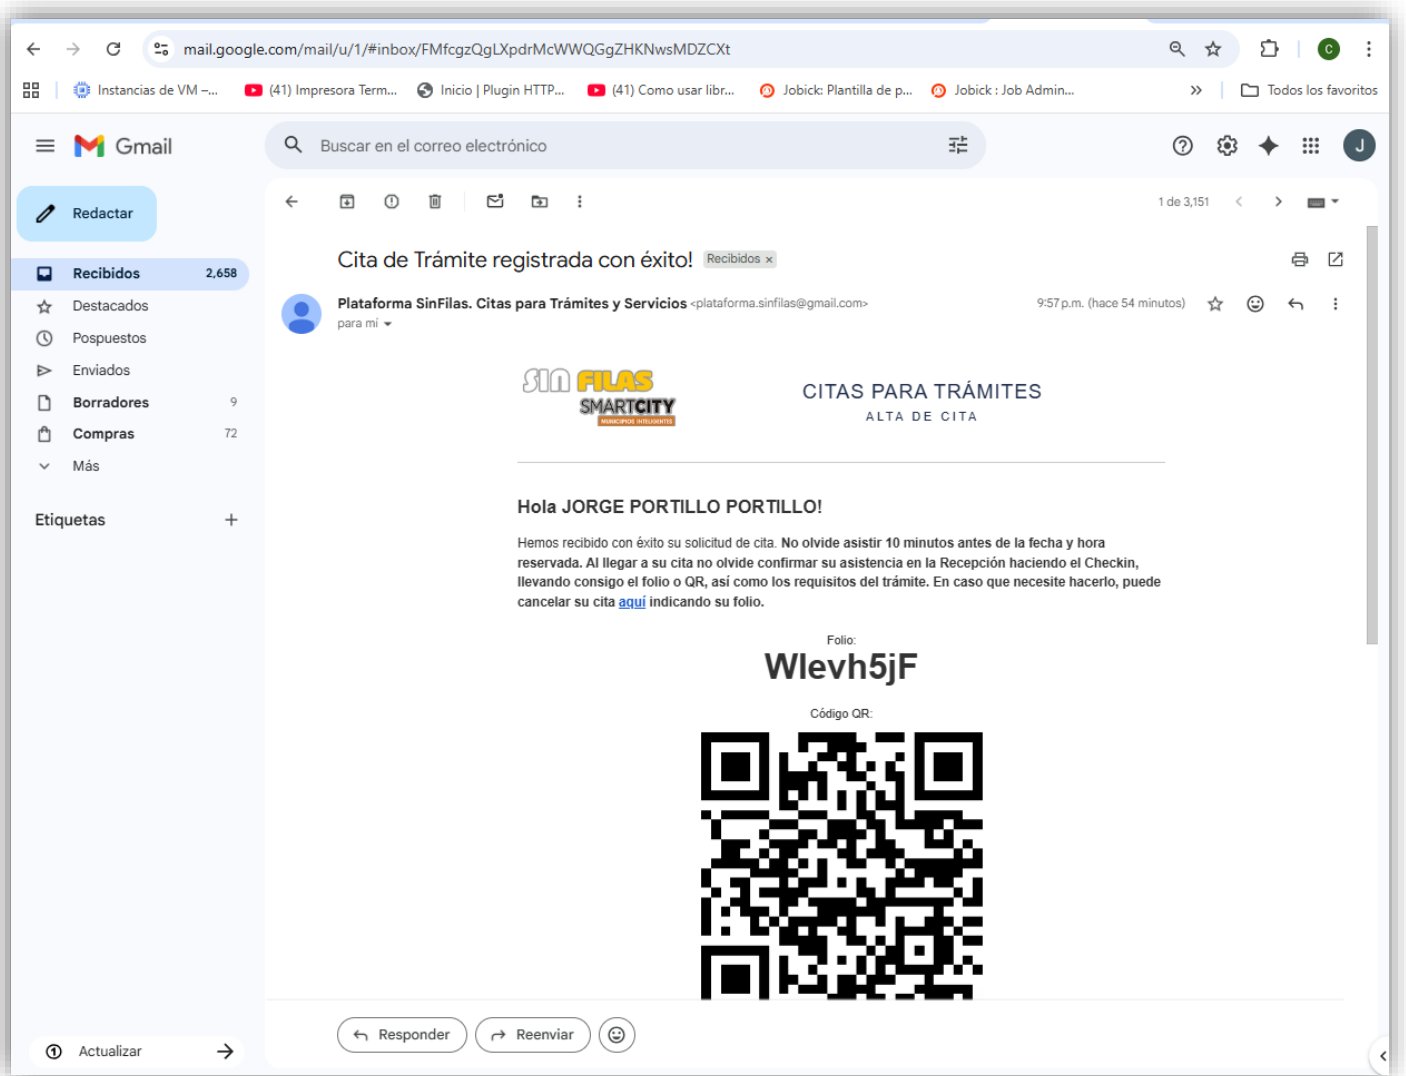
mail.google.com/mail/u/1/#inbox/FMfcgzQgLXpdrMcWWQGgZHKNwsMDZCXt

Instancias de VM –... (41) Impresora Term... Inicio | Plugin HTTP... (41) Como usar libr... Jobick: Plantilla de p... Jobick : Job Admin... » Todos los favoritos

Gmail

Buscar en el correo electrónico

Redactar

Recibidos 2,658
Destacados
Pospuestos
Enviados
Borradores 9
Compras 72
Más

Etiquetas +

1 de 3,151

Cita de Trámite registrada con éxito! Recibidos ×

Plataforma SinFilas. Citas para Trámites y Servicios <plataforma.sinfilas@gmail.com>
para mí

9:57 p.m. (hace 54 minutos)

SIN FILAS SMARTCITY MUNICIPIOS INTELIGENTES

CITAS PARA TRÁMITES
ALTA DE CITA

Hola JORGE PORTILLO PORTILLO!

Hemos recibido con éxito su solicitud de cita. No olvide asistir 10 minutos antes de la fecha y hora reservada. Al llegar a su cita no olvide confirmar su asistencia en la Recepción haciendo el Checkin, llevando consigo el folio o QR, así como los requisitos del trámite. En caso que necesite hacerlo, puede cancelar su cita aquí indicando su folio.

Folio:
Wlevh5jF

Código QR:

Responder Reenviar

Actualizar